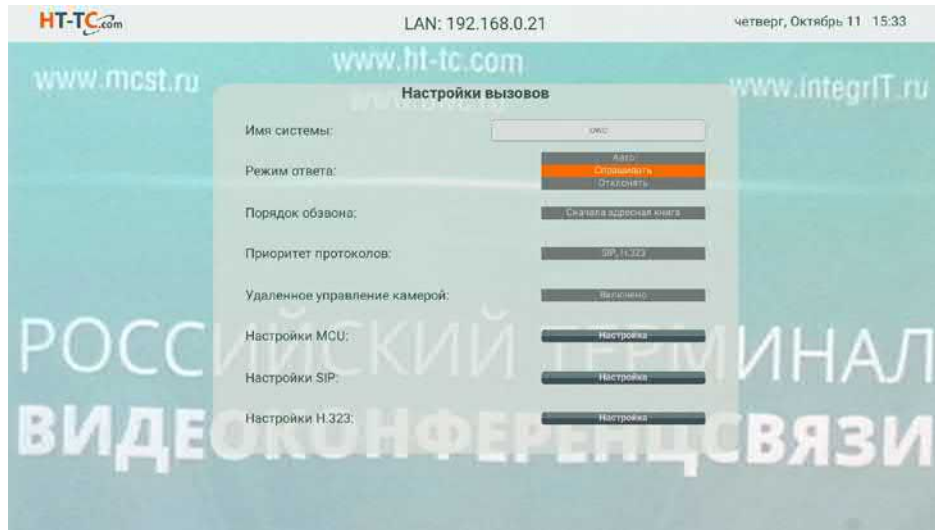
HT-TC.com

LAN: 192.168.0.21

четверг, Октябрь 11 15:33

www.mcst.ru

www.ht-tc.com

www.integrIT.ru

Настройки вызовов

Имя системы:

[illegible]

Режим ответа:

Авто

Спрашивать

Отклонять

Порядок обзвона:

Сначала адресная книга

Приоритет протоколов:

SIP, H.323

Удаленное управление камерой:

Включено

Настройки MCU:

Настройка

Настройки SIP:

Настройка

Настройки H.323:

Настройка

РОССИЙСКИЙ ТЕРМИНАЛ

ВИДЕОКОНФЕРЕНЦСВЯЗИ